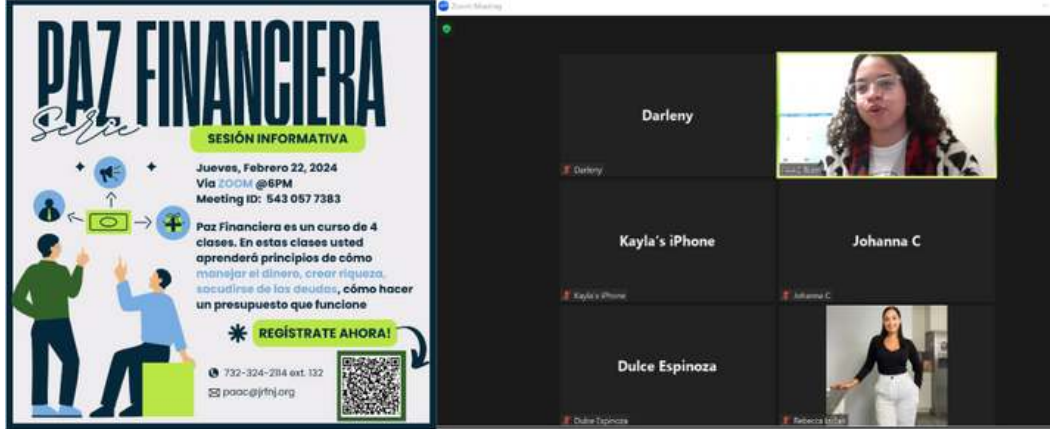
PAZ FINANCIERA
Serie
SESIÓN INFORMATIVA
Jueves, Febrero 22, 2024
Via ZOOM @6PM
Meeting ID: 543 057 7383
Paz Financiera es un curso de 4 clases. En estas clases usted aprenderá principios de cómo manejar el dinero, crear riqueza, sacudirse de las deudas, cómo hacer un presupuesto que funcione
REGÍSTRATE AHORA!
732-324-2114 ext. 132
paac@jrfnj.org

Zoom Meeting
Darleny
Darleny
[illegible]
Kayla's iPhone
Kayla's iPhone
Johanna C
Johanna C
Dulce Espinoza
Dulce Espinoza
Rebecca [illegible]